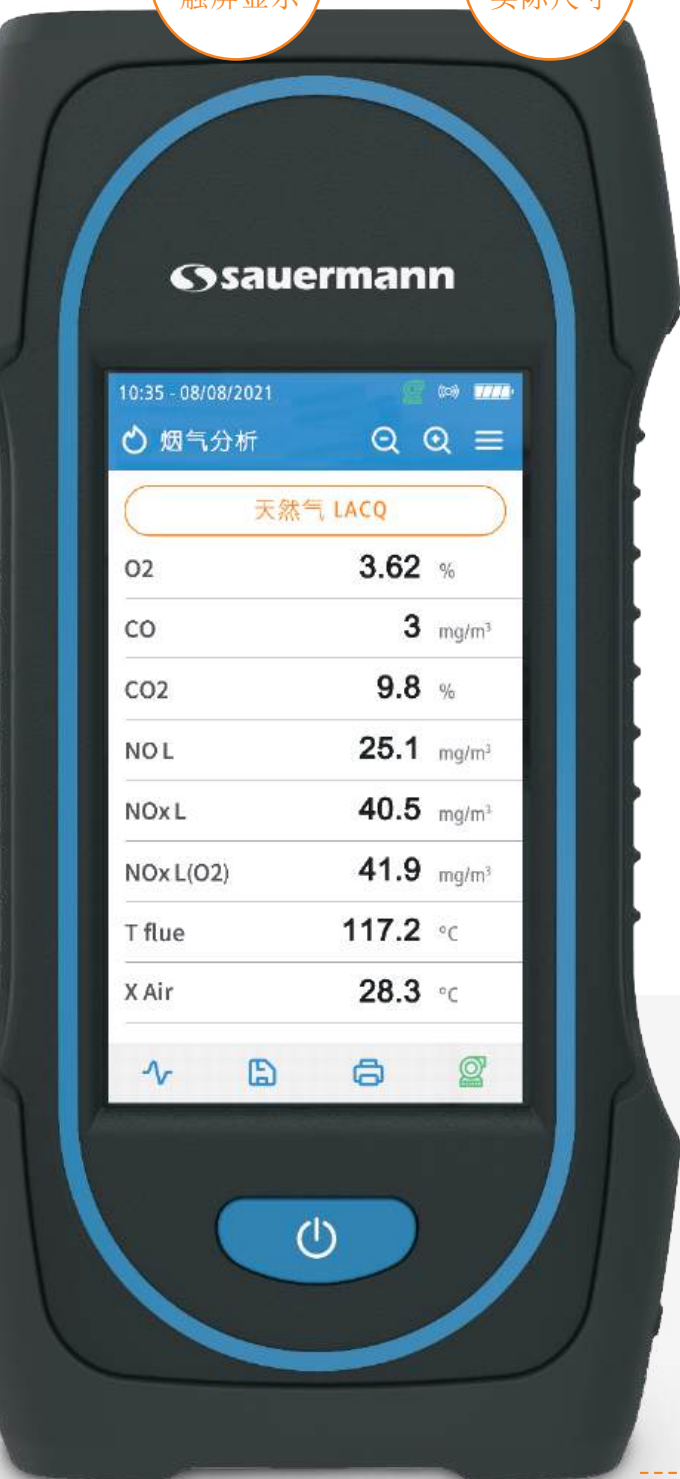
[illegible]

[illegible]

sauermann

10:35 - 08/08/2021

烟气分析

天然气 LACQ

| | |
|---|---|
| O2 | 3.62 % |
| CO | 3 mg/m³ |
| CO2 | 9.8 % |
| NO L | 25.1 mg/m³ |
| NOx L | 40.5 mg/m³ |
| NOx L(O2) | 41.9 mg/m³ |
| T flue | 117.2 °C |
| X Air | 28.3 °C |